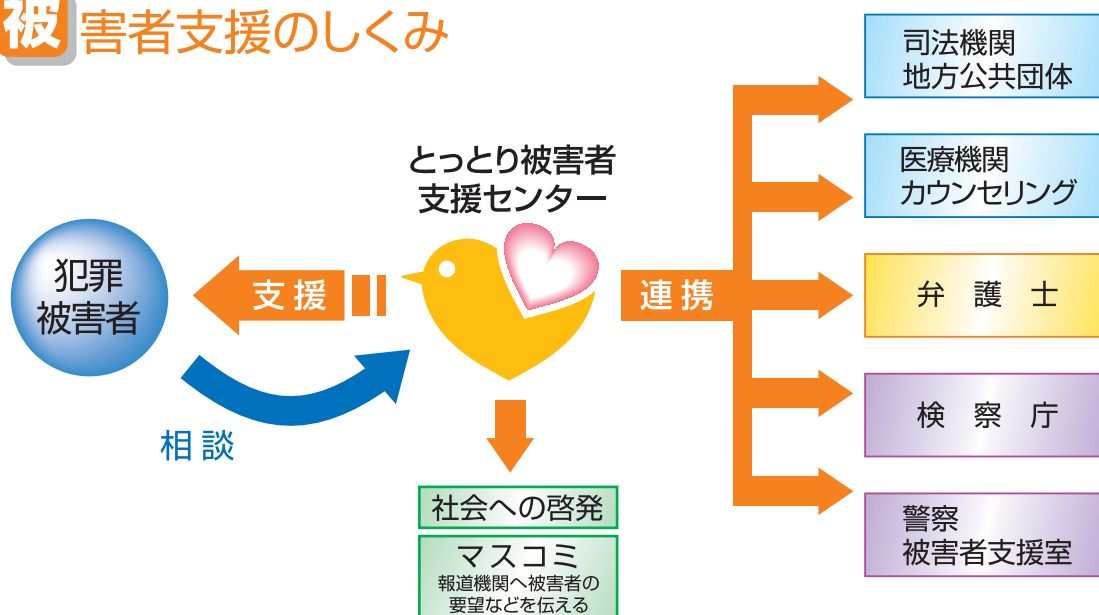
被害者支援のしくみ

とっとり被害者支援センター

犯罪被害者

支援

相談

連携

司法機関
地方公共団体

医療機関
カウンセリング

弁護士

検察庁

警察
被害者支援室

社会への啓発

マスコミ
報道機関へ被害者の要望などを伝える